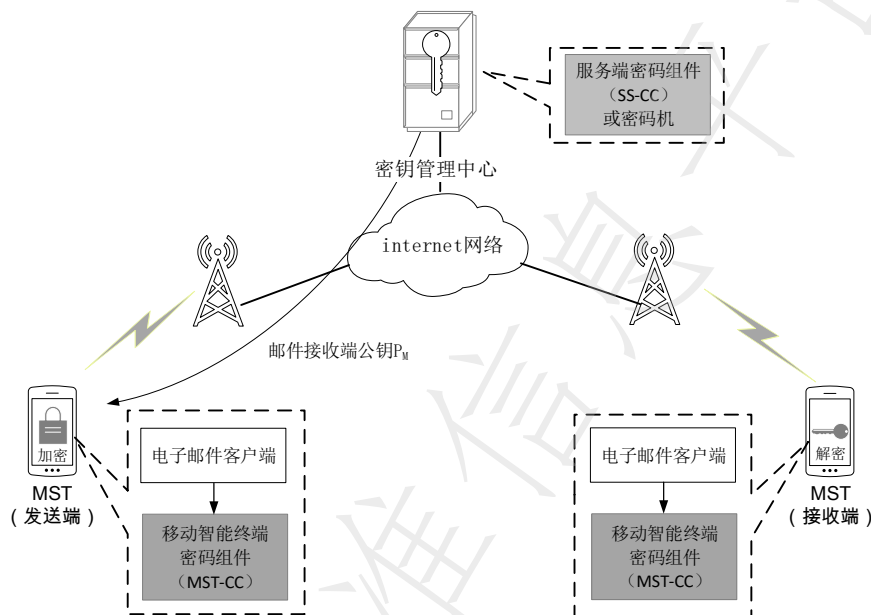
服务端密码组件（SS-CC）或密码机

密钥管理中心

internet网络

邮件接收端公钥$P_M$

加密

MST（发送端）

电子邮件客户端

移动智能终端密码组件（MST-CC）

电子邮件客户端

移动智能终端密码组件（MST-CC）

解密

MST（接收端）